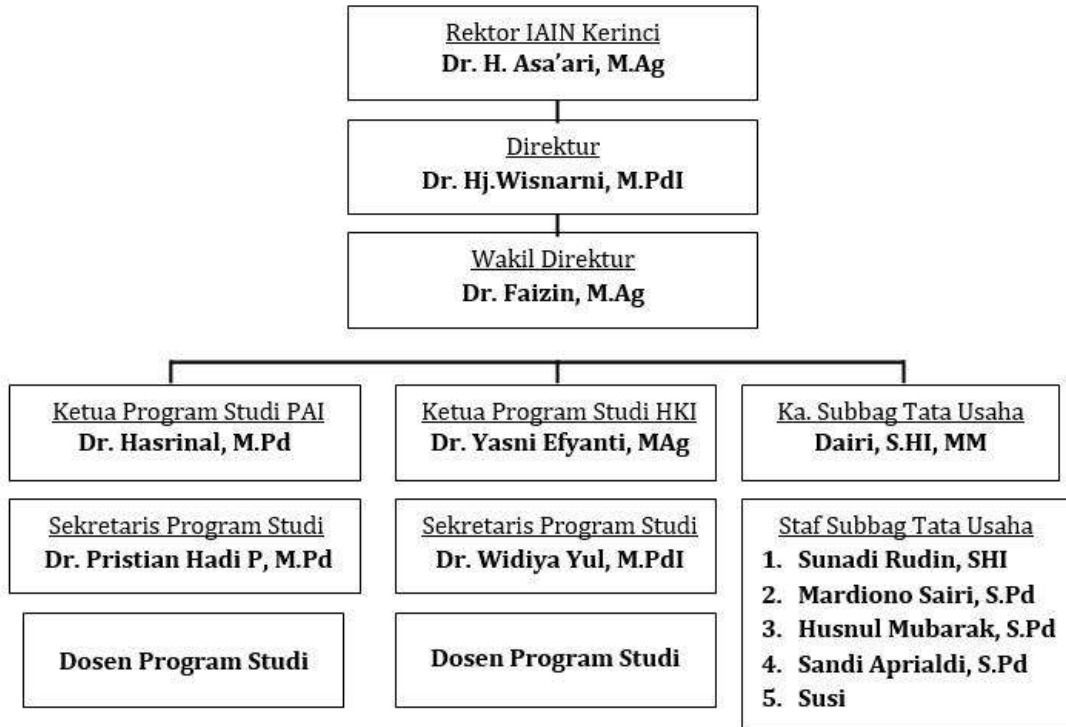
Rektor IAIN Kerinci
Dr. H. Asa'ari, M.Ag

Direktur
Dr. Hj.Wisnarni, M.PdI

Wakil Direktur
Dr. Faizin, M.Ag

Ketua Program Studi PAI
Dr. Hasrinal, M.Pd

Sekretaris Program Studi
Dr. Pristian Hadi P, M.Pd

Dosen Program Studi

Ketua Program Studi HKI
Dr. Yasni Efyanti, MAg

Sekretaris Program Studi
Dr. Widiya Yul, M.PdI

Dosen Program Studi

Ka. Subbag Tata Usaha
Dairi, S.HI, MM

Staf Subbag Tata Usaha
1. Sunadi Rudin, SHI
2. Mardiono Sairi, S.Pd
3. Husnul Mubarak, S.Pd
4. Sandi Aprialdi, S.Pd
5. Susi